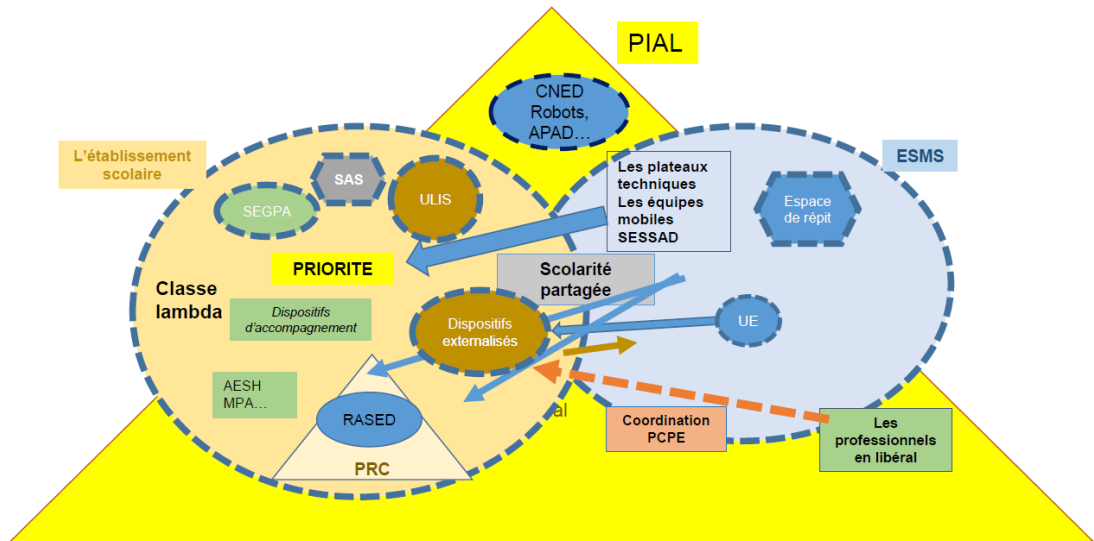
PIAL

CNED Robots, APAD…

L'établissement scolaire

SAS

SEGPA

ULIS

Les plateaux techniques
Les équipes mobiles
SESSAD

ESMS

Espace de répit

PRIORITE

Classe lambda

Scolarité partagée

Dispositifs d'accompagnement

Dispositifs externalisés

UE

AESH
MPA…

RASED

PRC

al

Coordination PCPE

Les professionnels en libéral